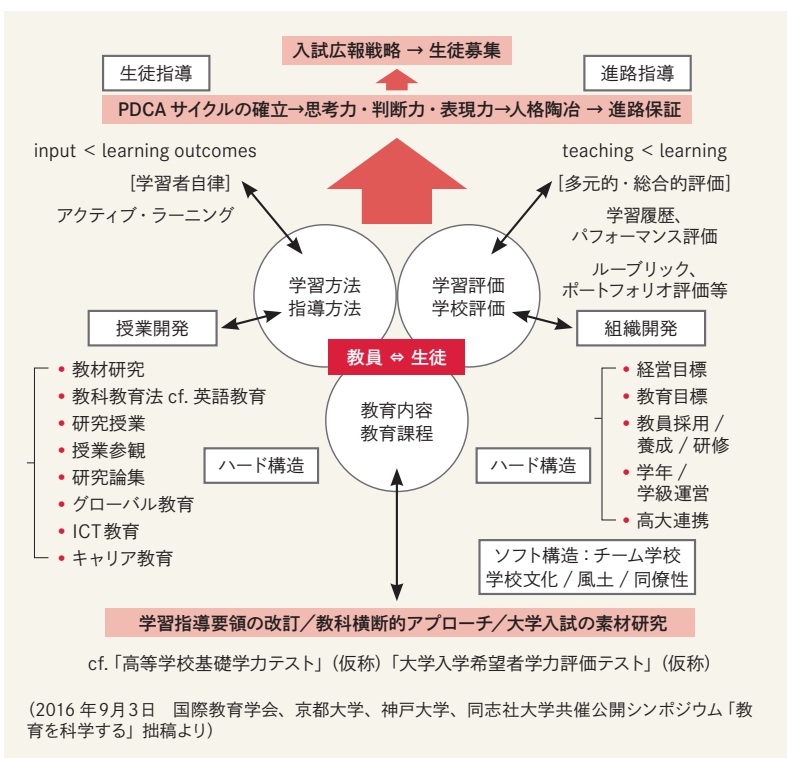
入試広報戦略 → 生徒募集

生徒指導

進路指導

PDCA サイクルの確立→思考力・判断力・表現力→人格陶冶 → 進路保証

input ＜ learning outcomes

［学習者自律］

アクティブ・ラーニング

teaching ＜ learning

［多元的・総合的評価］

学習履歴、
パフォーマンス評価

ルーブリック、
ポートフォリオ評価等

学習方法
指導方法

学習評価
学校評価

授業開発

組織開発

教員 ⇔ 生徒

教育内容
教育課程

• 教材研究
• 教科教育法 cf. 英語教育
• 研究授業
• 授業参観
• 研究論集
• グローバル教育
• ICT教育
• キャリア教育

ハード構造

ハード構造

• 経営目標
• 教育目標
• 教員採用／養成／研修
• 学年／学級運営
• 高大連携

ソフト構造：チーム学校
学校文化／風土／同僚性

学習指導要領の改訂／教科横断的アプローチ／大学入試の素材研究

cf.「高等学校基礎学力テスト」（仮称）「大学入学希望者学力評価テスト」（仮称）

（2016 年9月3日　国際教育学会、京都大学、神戸大学、同志社大学共催公開シンポジウム「教育を科学する」拙稿より）